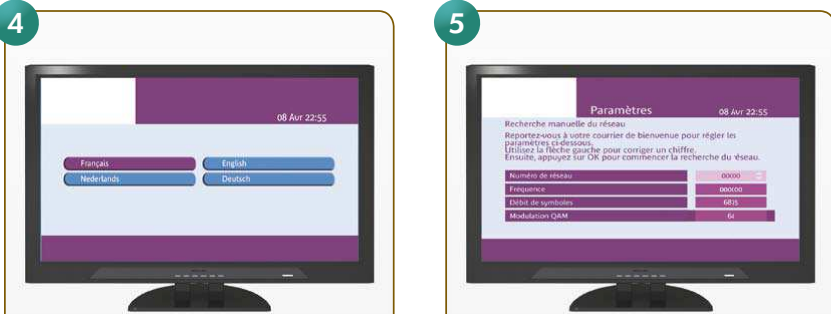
4

08 Avr 22:55

Français
English
Nederlands
Deutsch

5

Paramètres
08 Avr 22:55

Recherche manuelle du réseau

Reportez-vous à votre courrier de bienvenue pour régler les paramètres ci-dessous. Utilisez la flèche gauche pour corriger un chiffre. Ensuite, appuyez sur OK pour commencer la recherche du éseau.

| Numéro de réseau | 00000 |
|---|---|
| Fréquence | 000000 |
| Débit de symboles | 6875 |
| Modulation QAM | 64 |